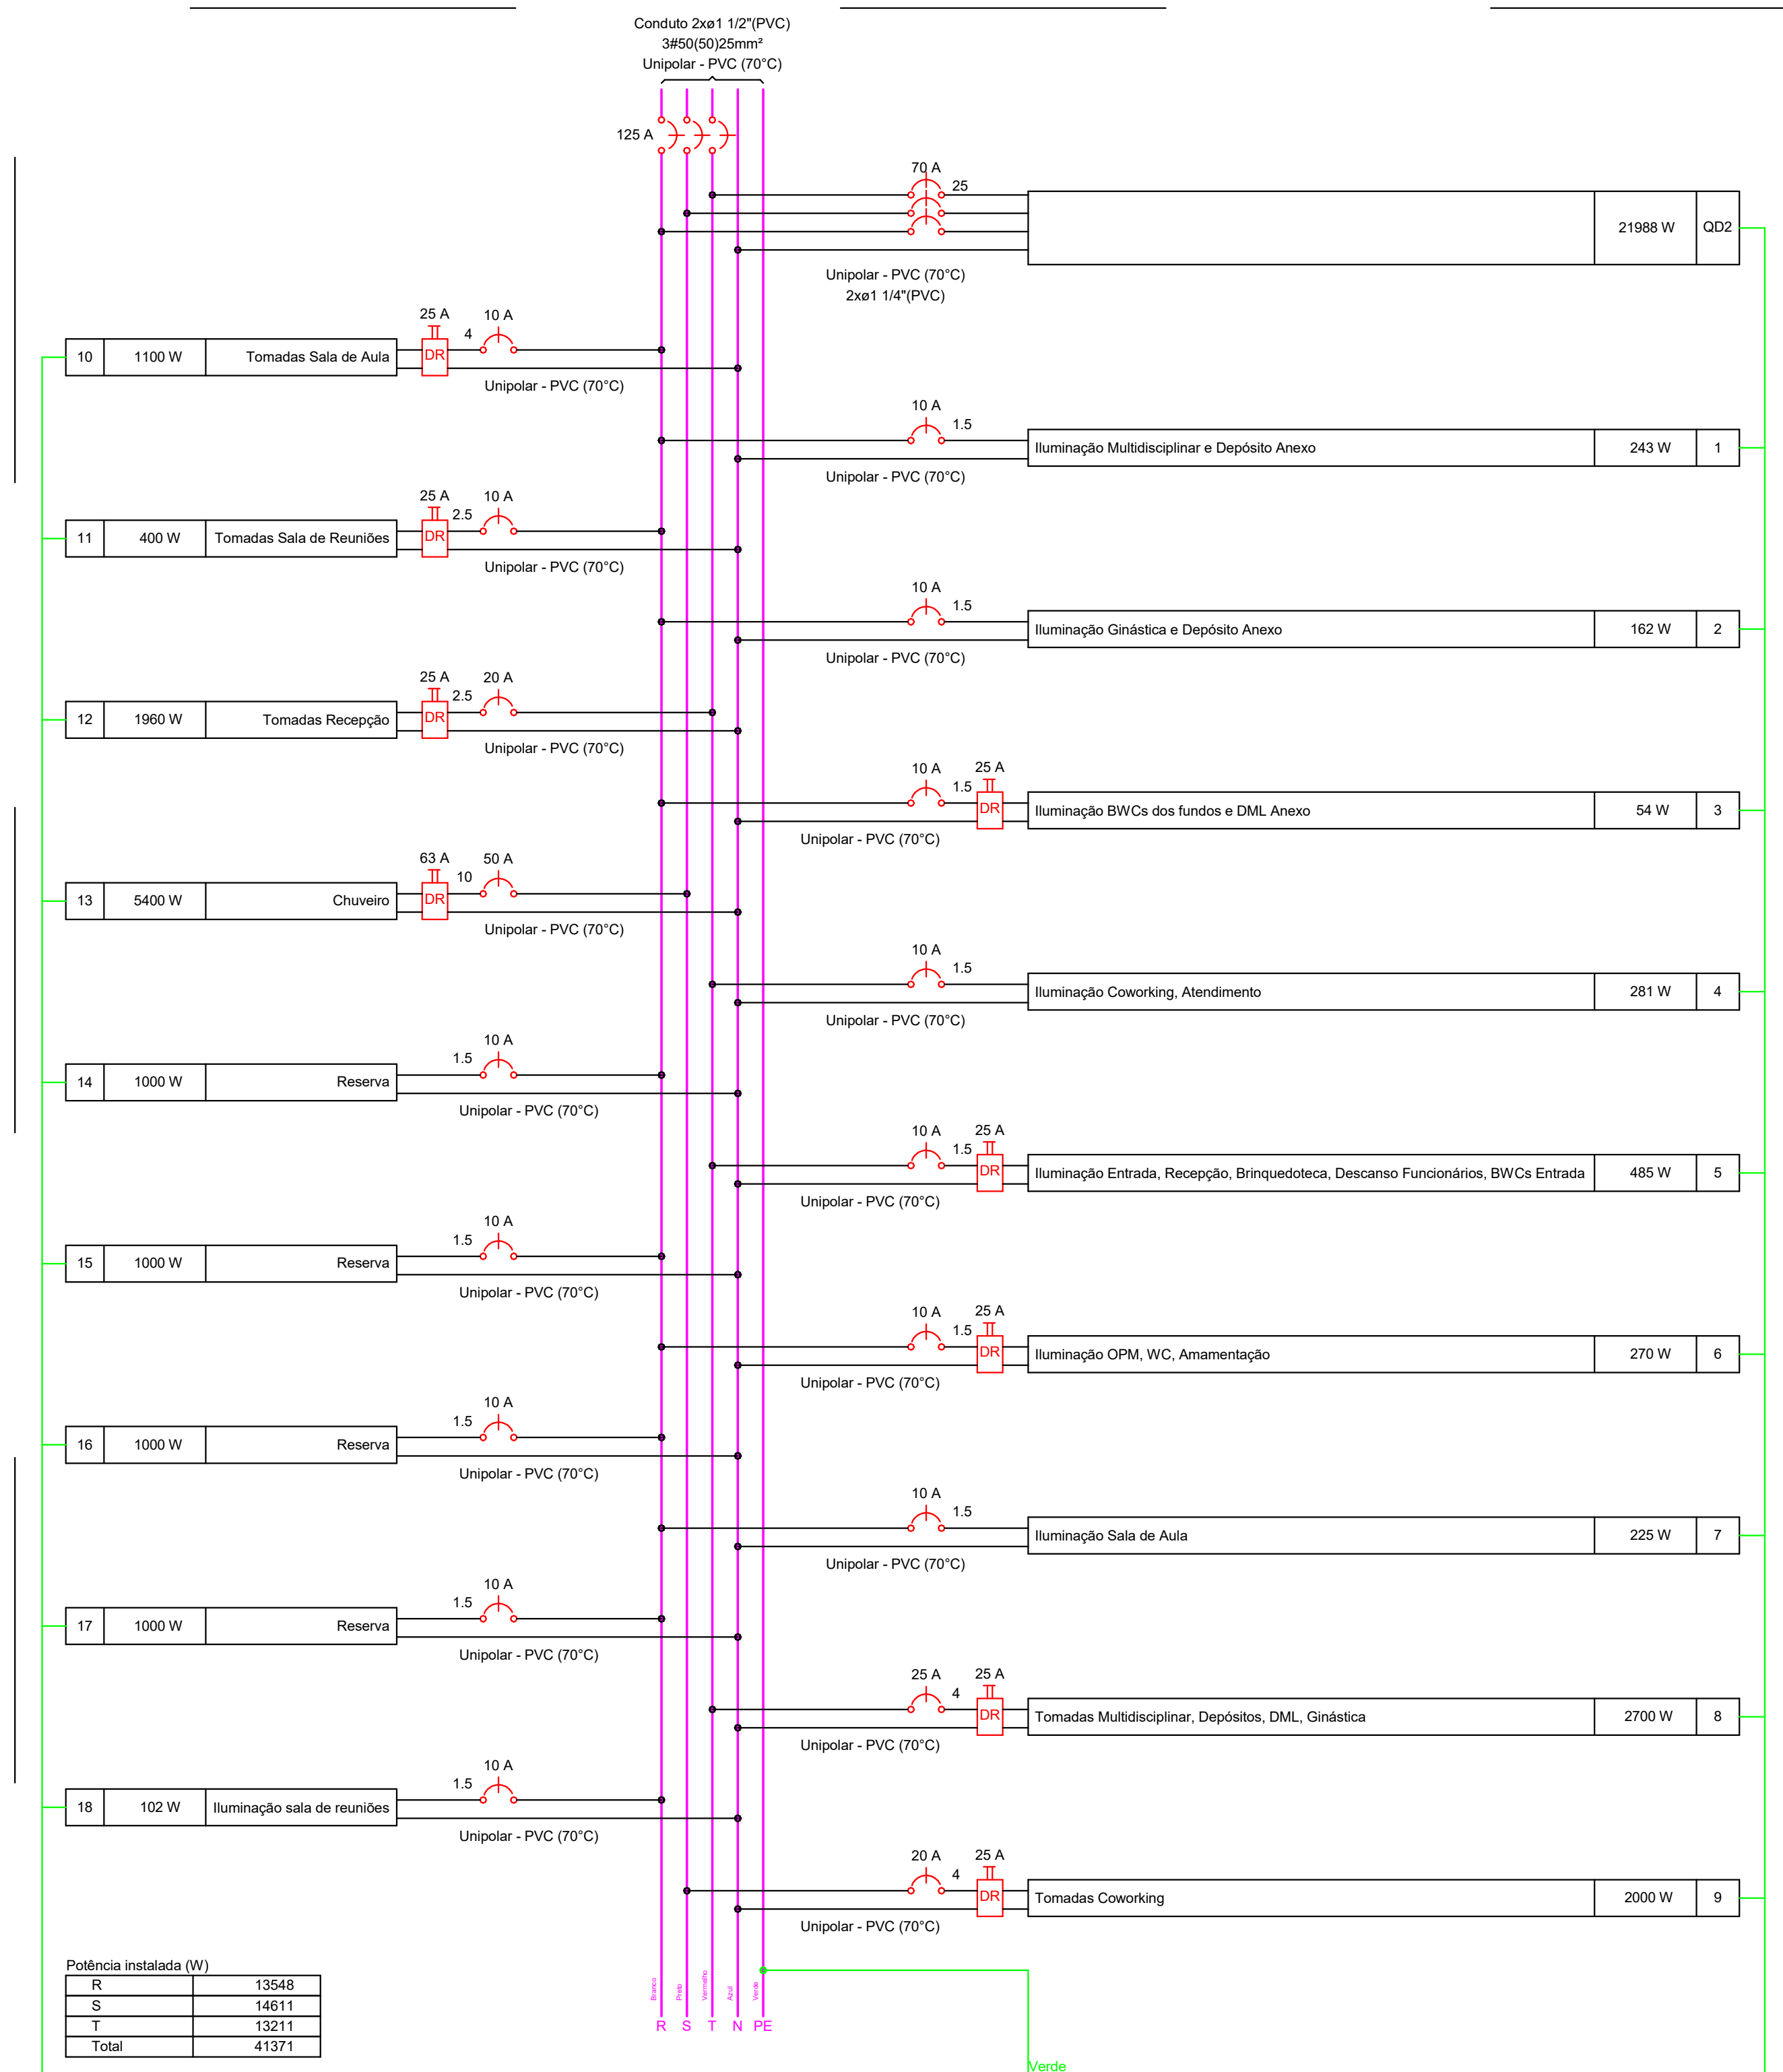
Conduto 2xø1 1/2"(PVC)
3#50(50)25mm²
Unipolar - PVC (70°C)

125 A

70 A
25
21988 W | QD2
Unipolar - PVC (70°C)
2xø1 1/4"(PVC)

25 A 10 A
4
10 | 1100 W | Tomadas Sala de Aula | DR
Unipolar - PVC (70°C)

10 A
1.5
Iluminação Multidisciplinar e Depósito Anexo | 243 W | 1
Unipolar - PVC (70°C)

25 A 10 A
2.5
11 | 400 W | Tomadas Sala de Reuniões | DR
Unipolar - PVC (70°C)

10 A
1.5
Iluminação Ginástica e Depósito Anexo | 162 W | 2
Unipolar - PVC (70°C)

25 A 20 A
2.5
12 | 1960 W | Tomadas Recepção | DR
Unipolar - PVC (70°C)

10 A 25 A
1.5
DR | Iluminação BWCs dos fundos e DML Anexo | 54 W | 3
Unipolar - PVC (70°C)

63 A 50 A
10
13 | 5400 W | Chuveiro | DR
Unipolar - PVC (70°C)

10 A
1.5
Iluminação Coworking, Atendimento | 281 W | 4
Unipolar - PVC (70°C)

10 A
1.5
14 | 1000 W | Reserva
Unipolar - PVC (70°C)

10 A 25 A
1.5
DR | Iluminação Entrada, Recepção, Brinquedoteca, Descanso Funcionários, BWCs Entrada | 485 W | 5
Unipolar - PVC (70°C)

10 A
1.5
15 | 1000 W | Reserva
Unipolar - PVC (70°C)

10 A 25 A
1.5
DR | Iluminação OPM, WC, Amamentação | 270 W | 6
Unipolar - PVC (70°C)

10 A
1.5
16 | 1000 W | Reserva
Unipolar - PVC (70°C)

10 A
1.5
Iluminação Sala de Aula | 225 W | 7
Unipolar - PVC (70°C)

10 A
1.5
17 | 1000 W | Reserva
Unipolar - PVC (70°C)

25 A 25 A
4
DR | Tomadas Multidisciplinar, Depósitos, DML, Ginástica | 2700 W | 8
Unipolar - PVC (70°C)

10 A
1.5
18 | 102 W | Iluminação sala de reuniões
Unipolar - PVC (70°C)

20 A 25 A
4
DR | Tomadas Coworking | 2000 W | 9
Unipolar - PVC (70°C)

Potência instalada (W)
| R | 13548 |
|---|---|
| S | 14611 |
| T | 13211 |
| Total | 41371 |

Branco Preto Vermelho Azul Verde
R S T N PE
Verde